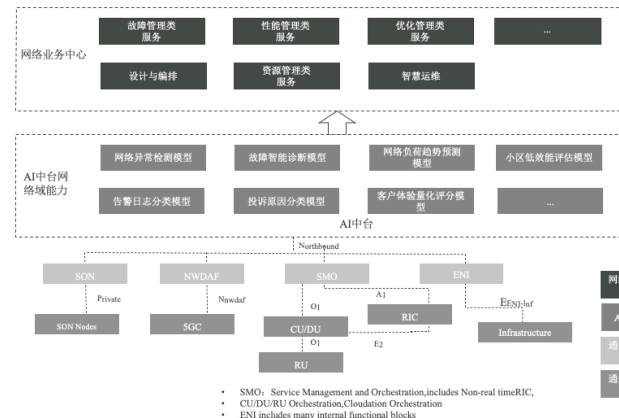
网络业务中心

故障管理类服务

性能管理类服务

优化管理类服务

...

设计与编排

资源管理类服务

智慧运维

AI中台网络域能力

网络异常检测模型

故障智能诊断模型

网络负荷趋势预测模型

小区低效能评估模型

告警日志分类模型

投诉原因分类模型

客户体验量化评分模型

...

AI中台

Northbound

SON

NWDAF

SMO

ENI

Private

Nwdaf

O1

A1

EENI-Inf

SON Nodes

5GC

CU/DU

RIC

Infrastructure

O1

E2

RU

• SMO：Service Management and Orchestration,includes Non-real timeRIC,
• CU/DU/RU Orchestration,Cloudation Orchestration
• ENI includes many internal functional blocks

网

A

通

通